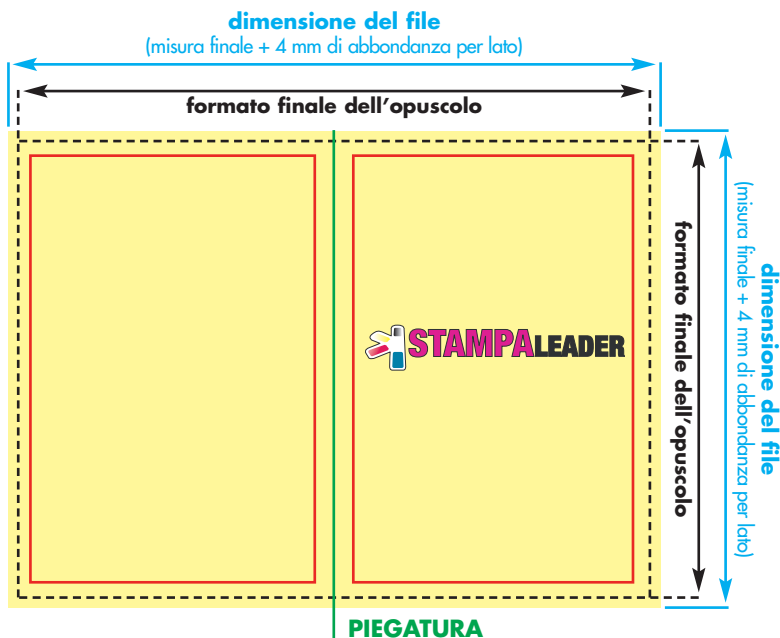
dimensione del file
(misura finale + 4 mm di abbondanza per lato)

formato finale dell'opuscolo

STAMPALEADER

formato finale dell'opuscolo

dimensione del file
(misura finale + 4 mm di abbondanza per lato)

PIEGATURA